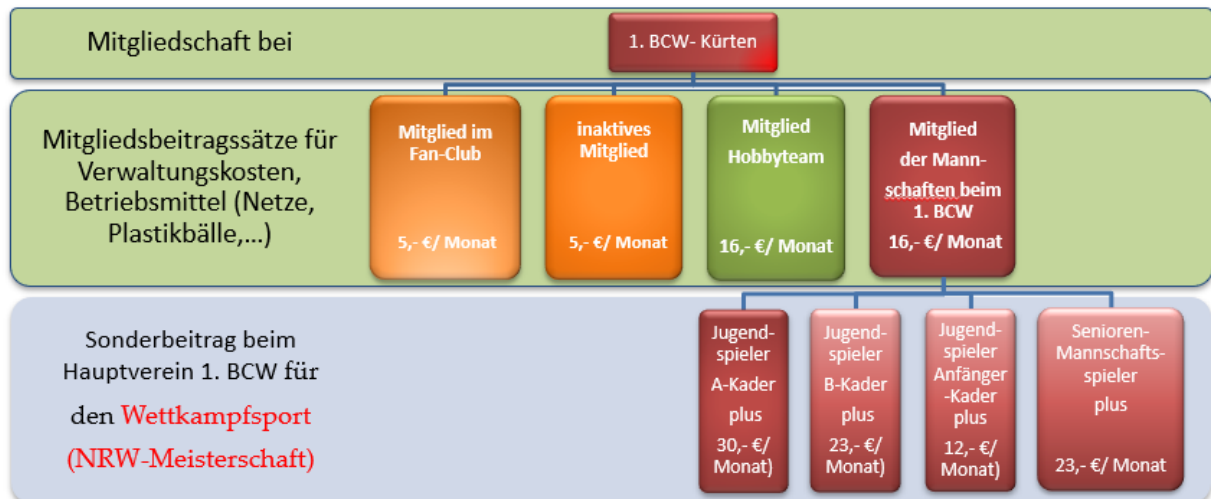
Mitgliedschaft bei

1. BCW- Kürten

Mitgliedsbeitragssätze für Verwaltungskosten, Betriebsmittel (Netze, Plastikbälle,...)

Mitglied im Fan-Club

5,- €/ Monat

inaktives Mitglied

5,- €/ Monat

Mitglied Hobbyteam

16,- €/ Monat

Mitglied der Mannschaften beim 1. BCW

16,- €/ Monat

Sonderbeitrag beim Hauptverein 1. BCW für den Wettkampfsport (NRW-Meisterschaft)

Jugendspieler A-Kader plus

30,- €/ Monat)

Jugendspieler B-Kader plus

23,- €/ Monat)

Jugendspieler Anfänger -Kader plus

12,- €/ Monat)

Senioren-Mannschaftsspieler plus

23,- €/ Monat